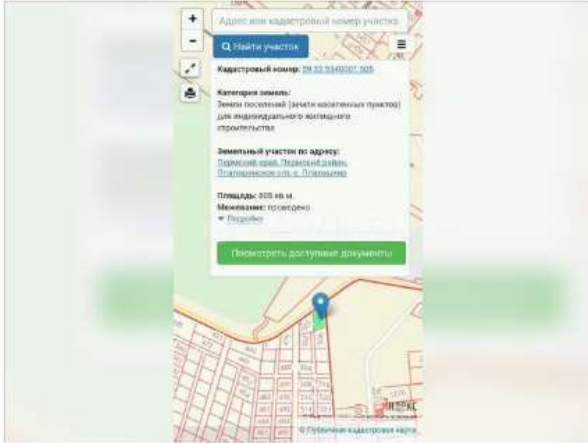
+
-
Адрес или кадастровый номер участка
Найти участок

Кадастровый номер: 59:32:3340001:505

Категория земель:
Земли поселений (земли населенных пунктов) для индивидуального жилищного строительства

Земельный участок по адресу:
Пермский край, Пермский район, Платошинское с/п, с. Платошино

Площадь: 805 кв.м
Межевание: проведено
▾ Подробнее

Посмотреть доступные документы

© Публичная кадастровая карта